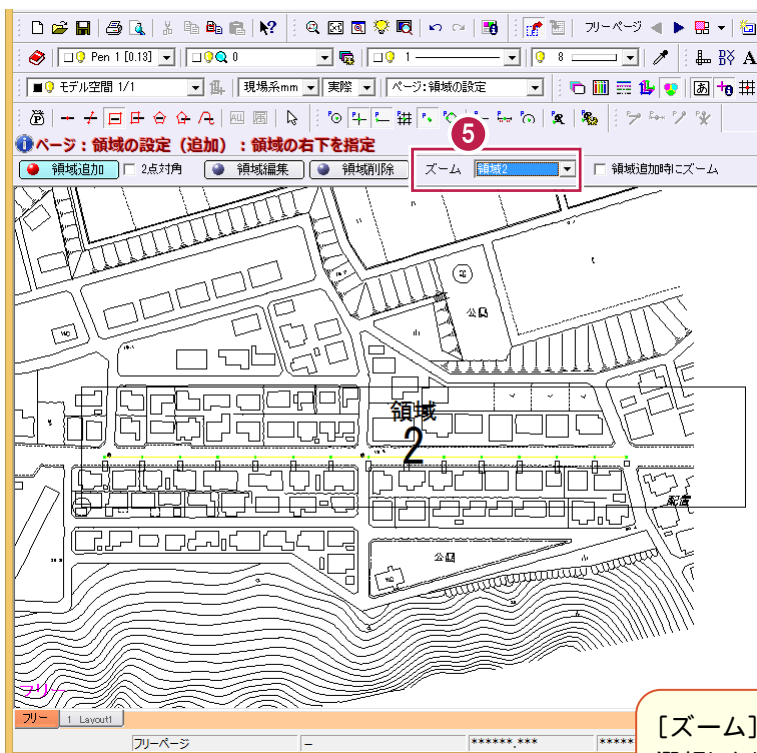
フリーページ

Pen 1 [0.13]

0

1

8

モデル空間 1/1

現場系mm

実際

ページ:領域の設定

ページ：領域の設定（追加）：領域の右下を指定

5

領域追加

2点対角

領域編集

領域削除

ズーム

領域2

領域追加時にズーム

公园

領域

2

公园

配置

フリー

フリー

1 Layout1

フリーページ

-

******.***

*****

[ズーム]

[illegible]